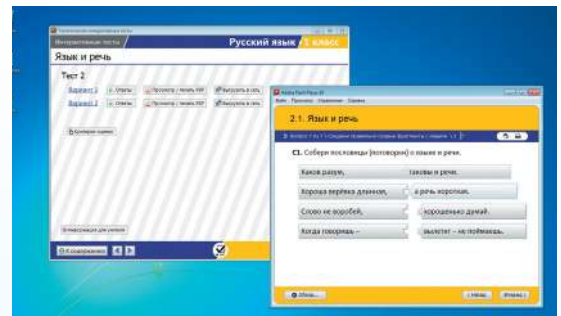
Интерактивные тесты
Русский язык 1 класс
Язык и речь
Тест 2
Вариант 1
Ответы
Просмотр / печать PDF
Выгрузить в сеть
Вариант 2
Ответы
Просмотр / печать PDF
Выгрузить в сеть
Критерии оценки
Рекомендации для учителя
К содержанию

2.1. Язык и речь
С1. Собери пословицы (поговорки) о языке и речи.
Каков разум,
таковы и речи.
Хороша верёвка длинная,
а речь короткая.
Слово не воробей,
хорошенько думай.
Когда говоришь –
вылетит – не поймаешь.
Назад
Вперёд